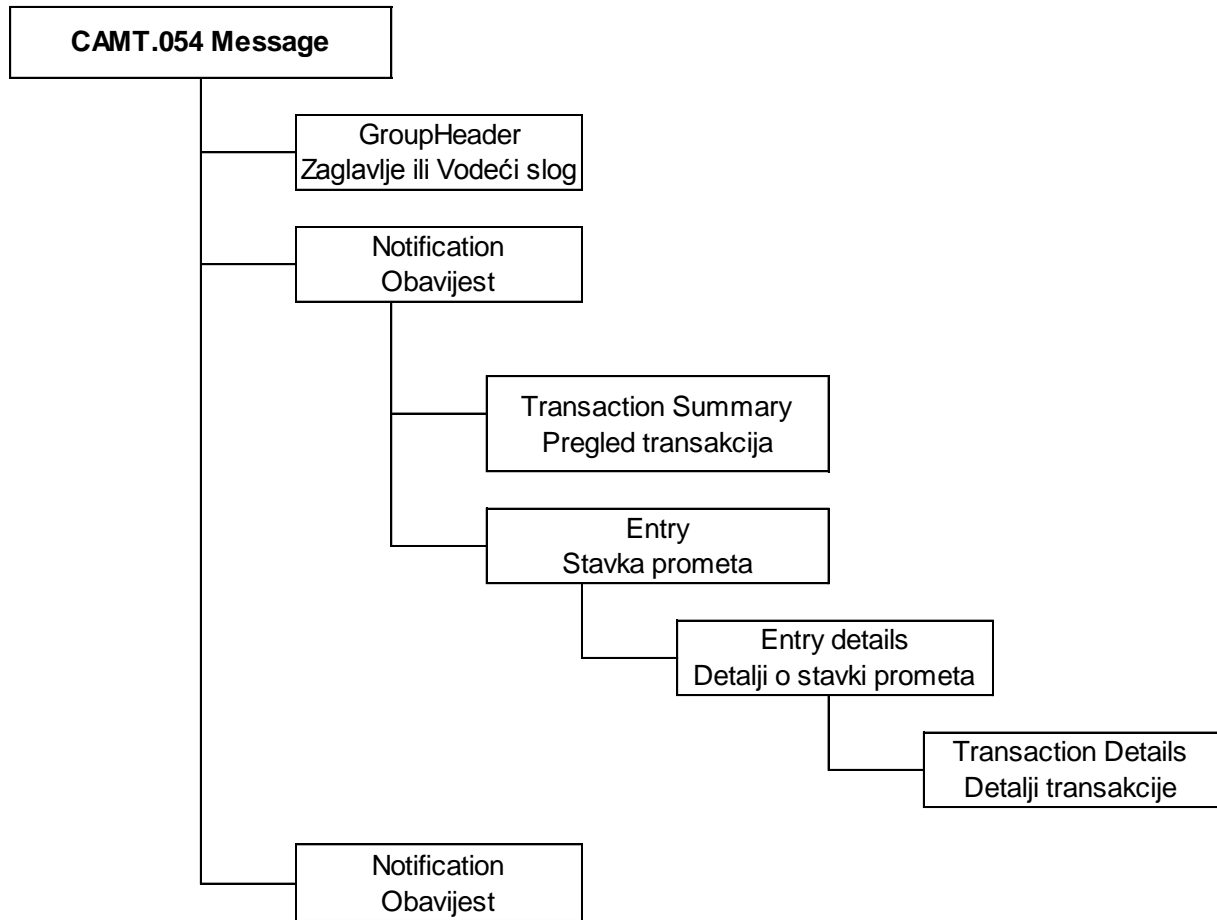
CAMT.054 Message

GroupHeader
Zaglavlje ili Vodeći slog

Notification
Obavijest

Transaction Summary
Pregled transakcija

Entry
Stavka prometa

Entry details
Detalji o stavki prometa

Transaction Details
Detalji transakcije

Notification
Obavijest